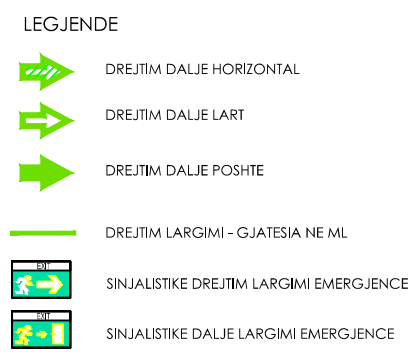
LEGJENDE

DREJTIM DALJE HORIZONTAL

DREJTIM DALJE LART

DREJTIM DALJE POSHTE

DREJTIM LARGIMI - GJATESIA NE ML

EXIT

SINJALISTIKE DREJTIM LARGIMI EMERGJENCE

EXIT

SINJALISTIKE DALJE LARGIMI EMERGJENCE